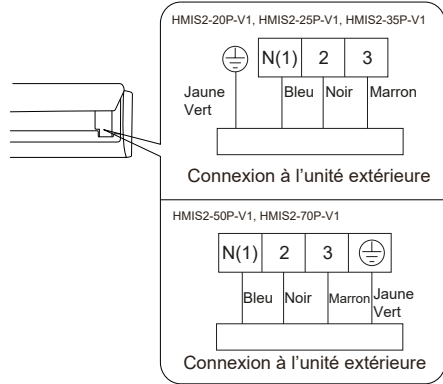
HMIS2-20P-V1, HMIS2-25P-V1, HMIS2-35P-V1

N(1) 2 3

Jaune
Vert

Bleu Noir Marron

Connexion à l'unité extérieure

HMIS2-50P-V1, HMIS2-70P-V1

N(1) 2 3

Bleu Noir Marron Jaune
Vert

Connexion à l'unité extérieure